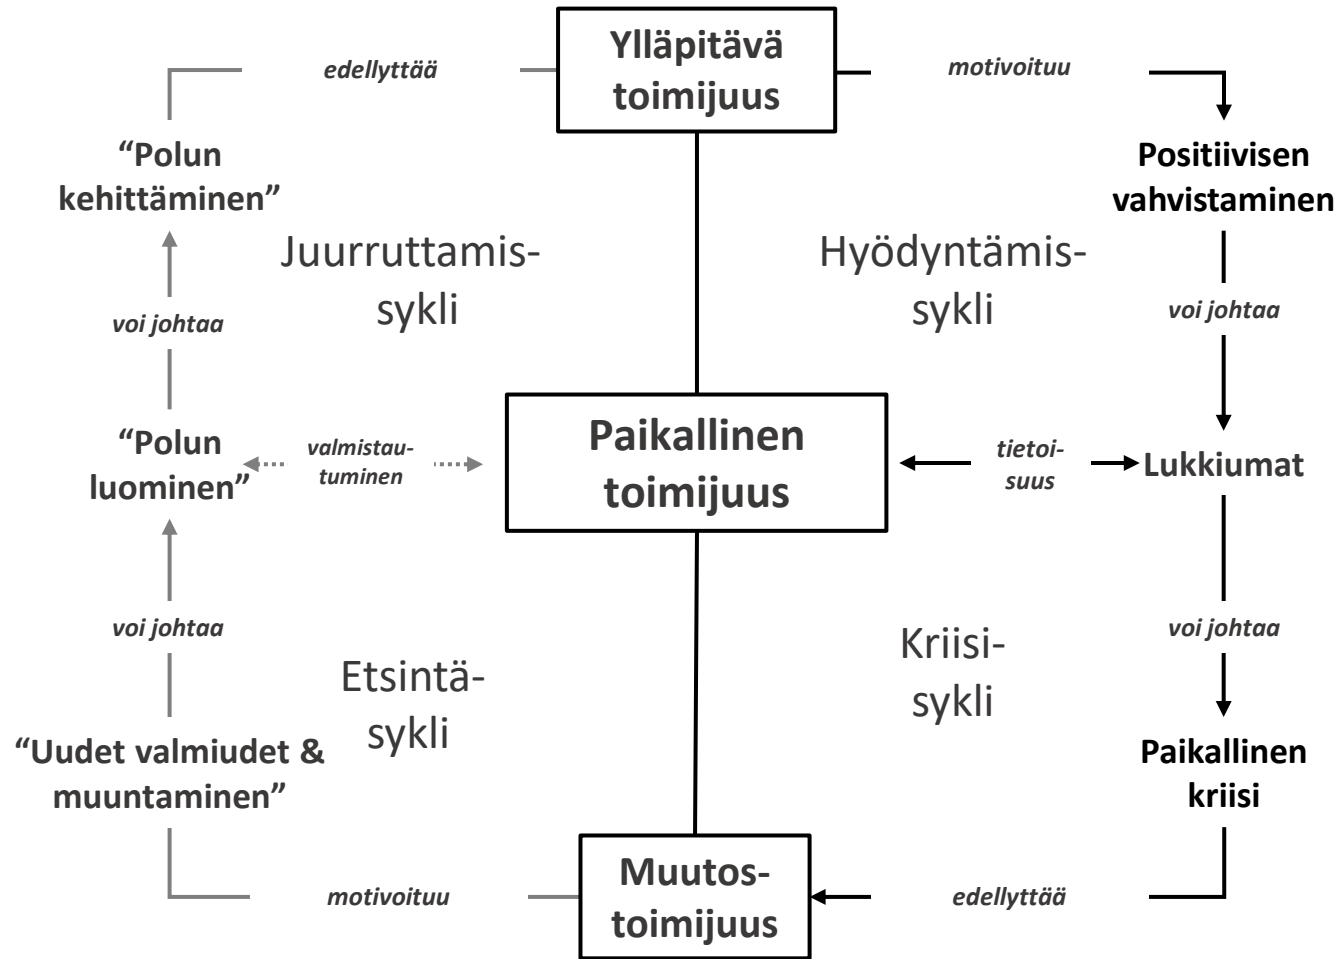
Ylläpitävä toimijuus

edellyttää

motivoituu

"Polun kehittäminen"

Positiivisen vahvistaminen

Juurruttamis-sykli

Hyödyntämis-sykli

voi johtaa

voi johtaa

"Polun luominen"

valmistautuminen

Paikallinen toimijuus

tietoisuus

Lukkiumat

voi johtaa

voi johtaa

Kriisi-sykli

Etsintä-sykli

"Uudet valmiudet & muuntaminen"

Paikallinen kriisi

motivoituu

Muutos-toimijuus

edellyttää